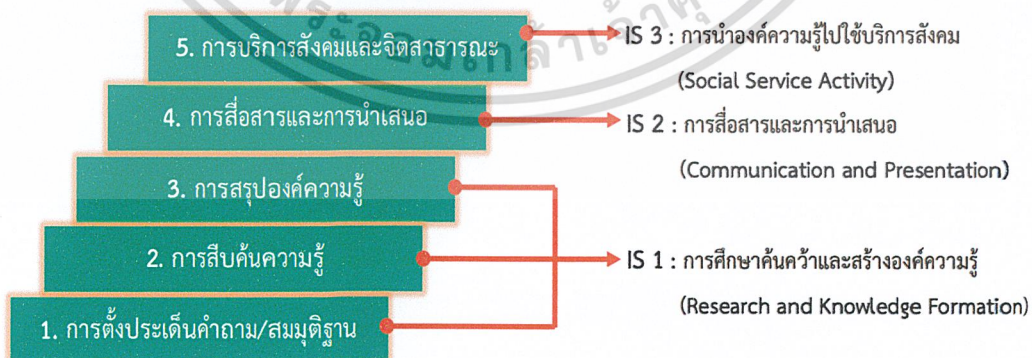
5. การบริการสังคมและจิตสาธารณะ

4. การสื่อสารและการนำเสนอ

3. การสรุปองค์ความรู้

2. การสืบค้นความรู้

1. การตั้งประเด็นคำถาม/สมมุติฐาน

IS 3 : การนำองค์ความรู้ไปใช้บริการสังคม (Social Service Activity)

IS 2 : การสื่อสารและการนำเสนอ (Communication and Presentation)

IS 1 : การศึกษาค้นคว้าและสร้างองค์ความรู้ (Research and Knowledge Formation)